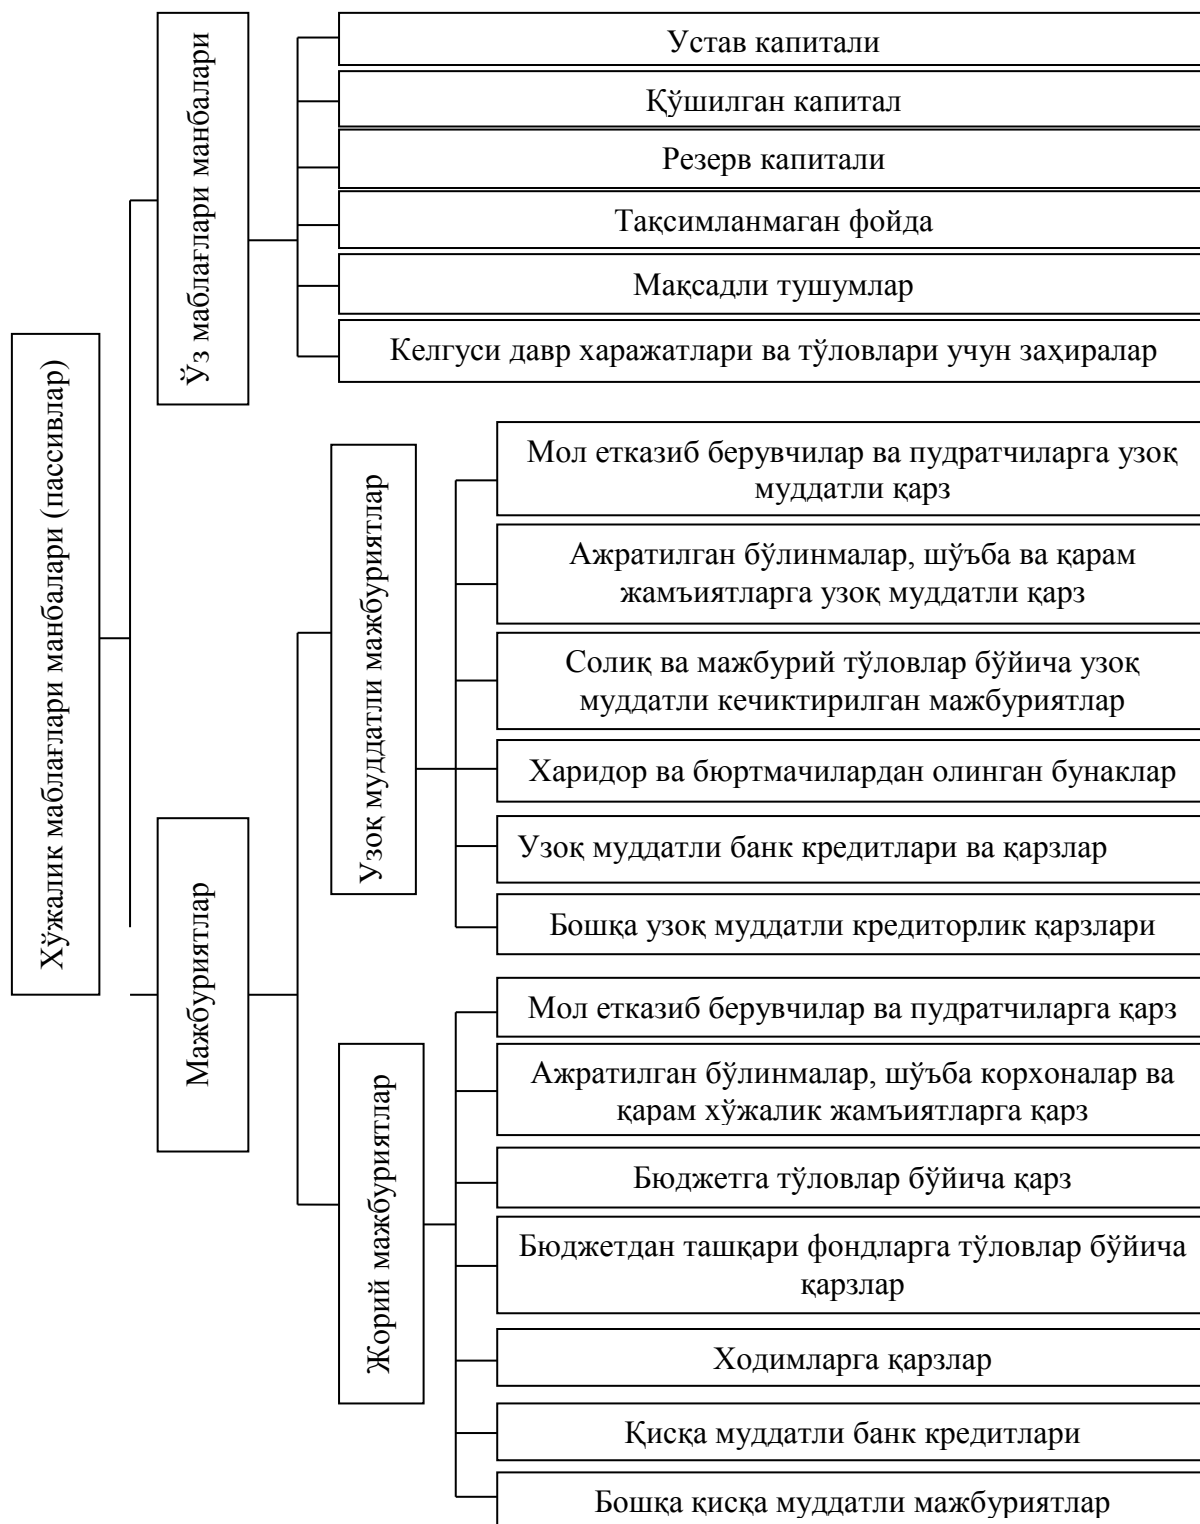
Хўжалик маблағлари манбалари (пассивлар)

Ўз маблағлари манбалари

Устав капитали

Қўшилган капитал

Резерв капитали

Тақсимланмаган фойда

Мақсадли тушумлар

Келгуси давр харажатлари ва тўловлари учун захиралар

Мажбуриятлар

Узоқ муддатли мажбуриятлар

Мол етказиб берувчилар ва пудратчиларга узоқ муддатли қарз

Ажратилган бўлинмалар, шўъба ва қарам жамъиятларга узоқ муддатли қарз

Солиқ ва мажбурий тўловлар бўйича узоқ муддатли кечиктирилган мажбуриятлар

Харидор ва бюртмачилардан олинган бунаклар

Узоқ муддатли банк кредитлари ва қарзлар

Бошқа узоқ муддатли кредиторлик қарзлари

Жорий мажбуриятлар

Мол етказиб берувчилар ва пудратчиларга қарз

Ажратилган бўлинмалар, шўъба корхоналар ва қарам хўжалик жамъиятларга қарз

Бюджетга тўловлар бўйича қарз

Бюджетдан ташқари фондларга тўловлар бўйича қарзлар

Ходимларга қарзлар

Қисқа муддатли банк кредитлари

Бошқа қисқа муддатли мажбуриятлар